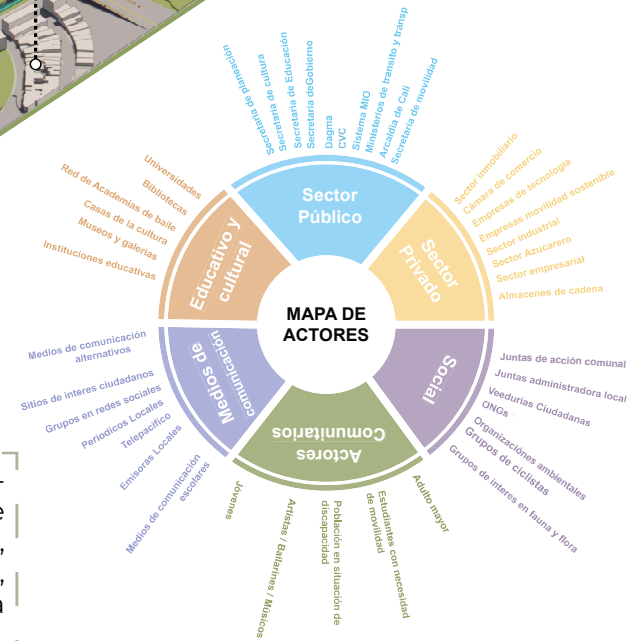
MAPA DE ACTORES

Sector Público
Secretaría de planeación
Secretaría de cultura
Secretaría de Educación
Secretaría deGobierno
Dagma
CVC
Sistema MIO
Ministerios de transito y transp
Arcaldía de Cali
Secretaría de movilidad

Sector Privado
Sector inmobiliario
Cámara de comercio
Empresas de tecnología
Empresas movilidad sostenible
Sector industrial
Sector Azucarero
Sector empresarial
Almacenes de cadena

Social
Juntas de acción comunal
Juntas administradora local
Veedurías Ciudadanas
ONGs
Organizaciones ambientales
Grupos de ciclistas
Grupos de interes en fauna y flora

Actores Comunitarios
Adulto mayor
Estudiantes con necesidad de movilidad
Población en situación de discapacidad
Artistas / Bailarines / Musicos
Jóvenes

Medios de comunicación
Medios de comunicación escolares
Emisoras Locales
Telepacífico
Periodicos Locales
Grupos en redes sociales
Sitios de interes ciudadanos
Medios de comunicación alternativos

Educativo y cultural
Universidades
Bibliotecas
Red de Academias de baile
Casas de la cultura
Museos y galerias
Instituciones educativas

e
,
,
a